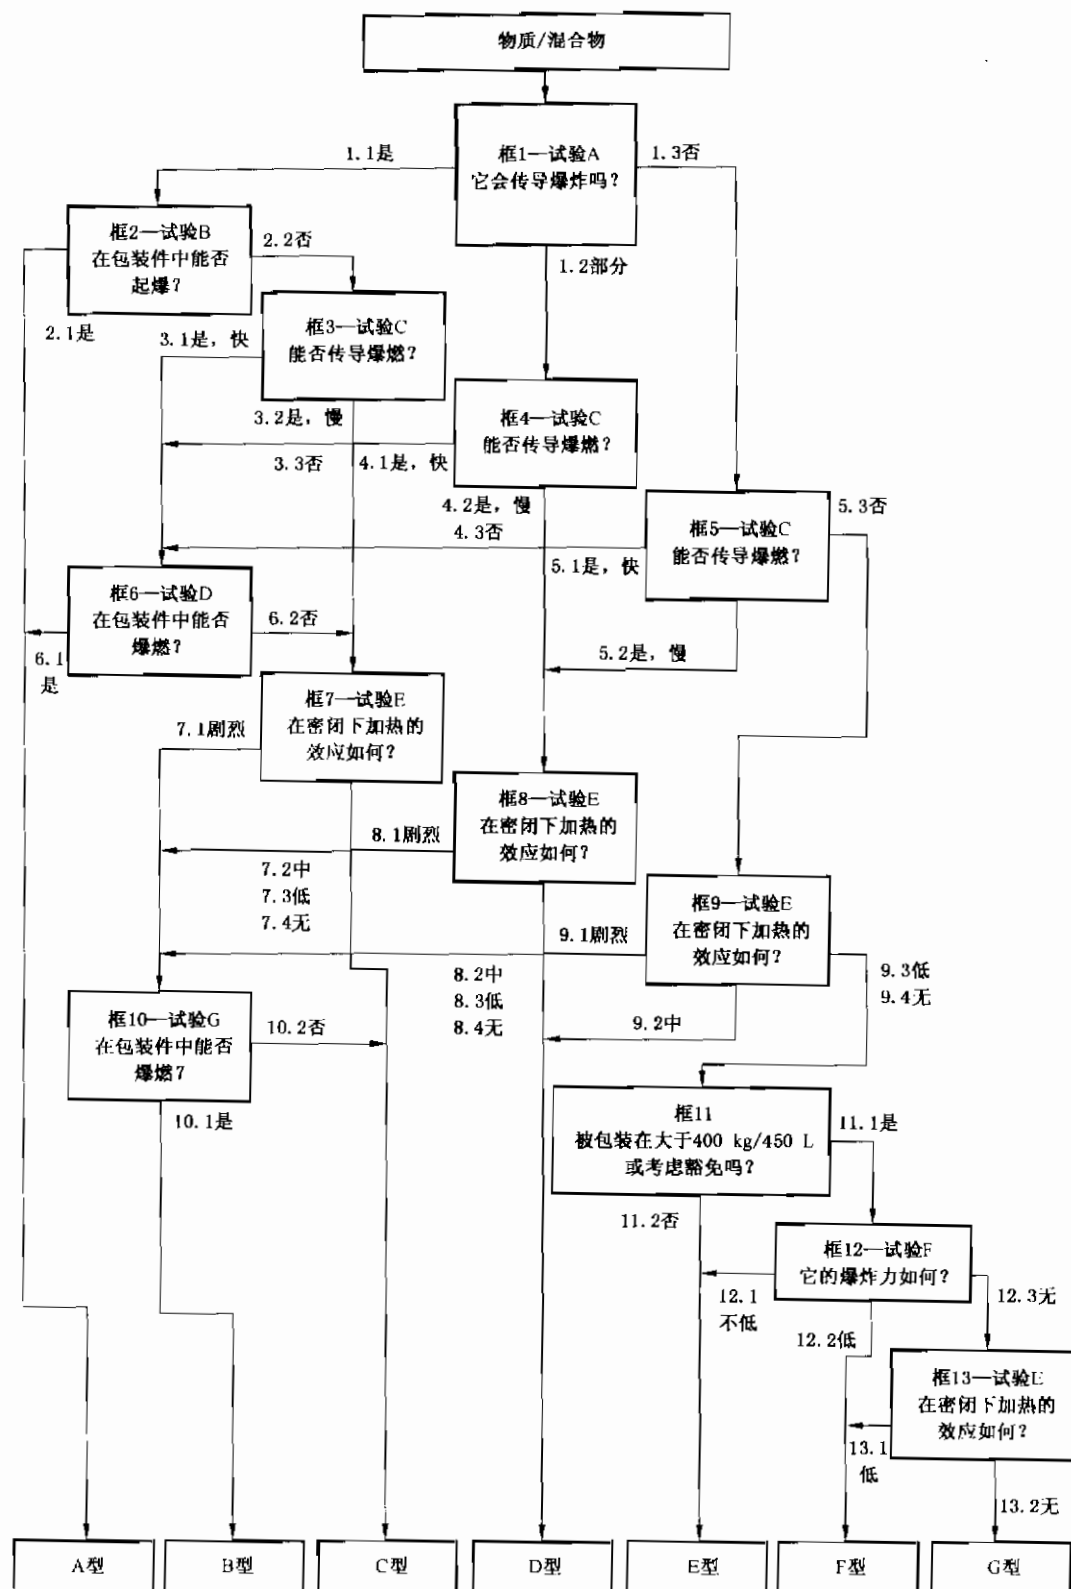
物质/混合物

1.1是

框1—试验A
它会传导爆炸吗?

1.3否

框2—试验B
在包装件中能否起爆?

2.2否

1.2部分

2.1是

3.1是，快

框3—试验C
能否传导爆燃?

3.2是，慢

框4—试验C
能否传导爆燃?

3.3否

4.1是，快

4.2是，慢

框5—试验C
能否传导爆燃?

5.3否

4.3否

5.1是，快

框6—试验D
在包装件中能否爆燃?

6.2否

6.1是

5.2是，慢

框7—试验E
在密闭下加热的效应如何?

7.1剧烈

框8—试验E
在密闭下加热的效应如何?

8.1剧烈

7.2中
7.3低
7.4无

框9—试验E
在密闭下加热的效应如何?

9.1剧烈

9.3低
9.4无

8.2中
8.3低
8.4无

框10—试验G
在包装件中能否爆燃?

10.2否

9.2中

10.1是

框11
被包装在大于400 kg/450 L或考虑豁免吗?

11.1是

11.2否

框12—试验F
它的爆炸力如何?

12.1不低

12.3无

12.2低

框13—试验E
在密闭下加热的效应如何?

13.1低

13.2无

A型

B型

C型

D型

E型

F型

G型